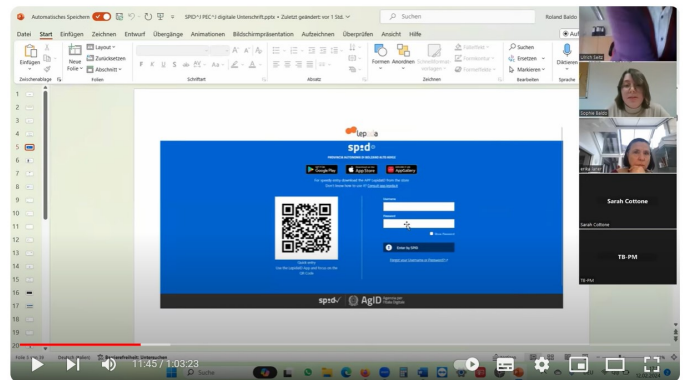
Automatisches Speichern

SPID^J PEC^J digitale Unterschrift.pptx • Zuletzt geändert: vor 1 Std.

Suchen

Roland Baldo

Datei Start Einfügen Zeichnen Entwurf Übergänge Animationen Bildschirmpräsentation Aufzeichnen Überprüfen Ansicht Hilfe

Einfügen Neue Folie Layout Zurücksetzen Abschnitt

Zwischenablage Folien Schriftart Absatz Zeichnen Bearbeiten Sprache

Formen Anordnen Schnellformatvorlagen

Fülleffekt Formkontur Formeffekte

Suchen Ersetzen Markieren

Diktieren

1 2 3 4 5 6 7 8 9 10 11 12 13 14 15 16 17 18 19 20

lepida

spid

Google Play App Store AppGallery

Username

Password

Entra con SPID

AgID Agenzia per l'Italia Digitale

Sophie Baldo

Sarah Cottone

Sarah Cottone

TB-PM

TB-PM

Folie 5 von 20 Deutsch (Italien) Barrierefreiheit: Untersuchen

11:45 / 1:03:23